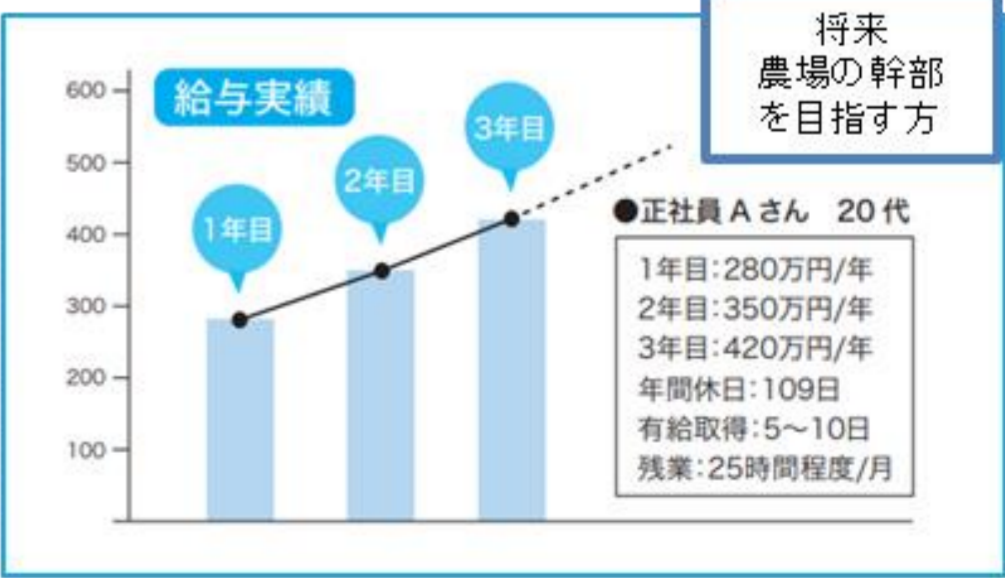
将来
農場の幹部
を目指す方

給与実績

600
500
400
300
200
100

1年目
2年目
3年目

●正社員 A さん 20 代

1年目:280万円/年
2年目:350万円/年
3年目:420万円/年
年間休日:109日
有給取得:5～10日
残業:25時間程度/月